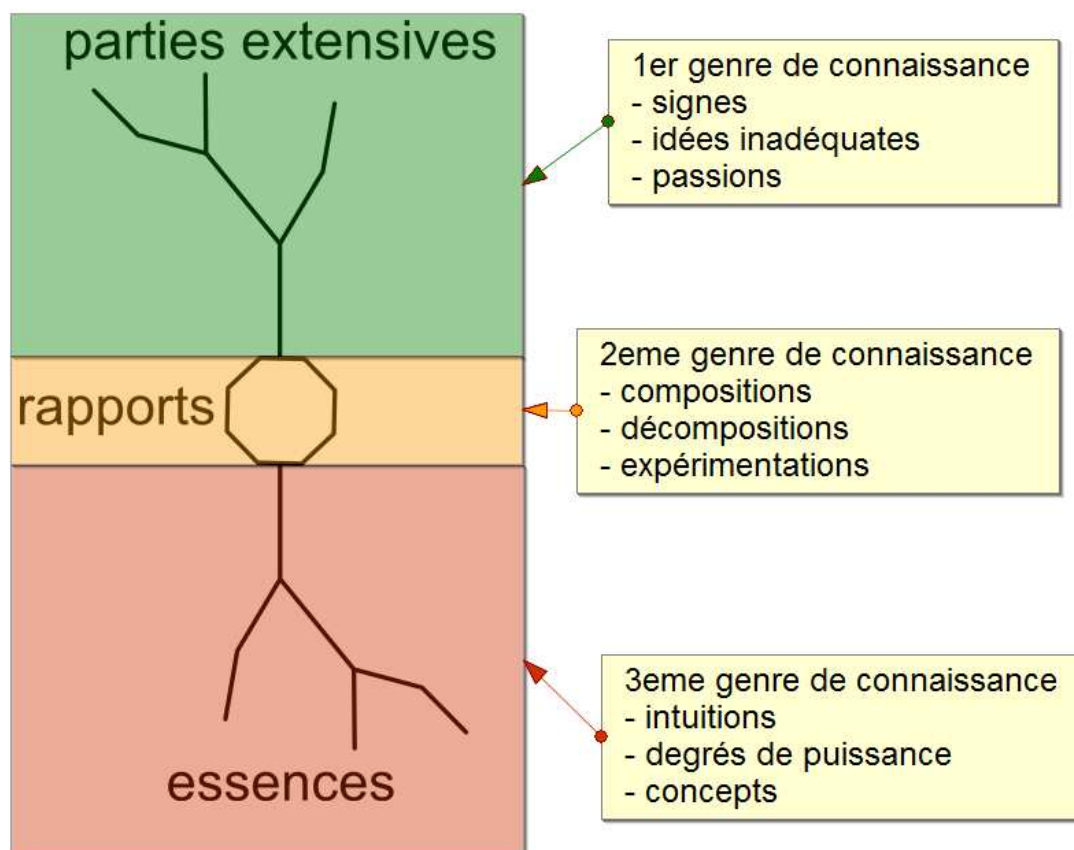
parties extensives

1er genre de connaissance
- signes
- idées inadéquates
- passions

rapports

2eme genre de connaissance
- compositions
- décompositions
- expérimentations

essences

3eme genre de connaissance
- intuitions
- degrés de puissance
- concepts